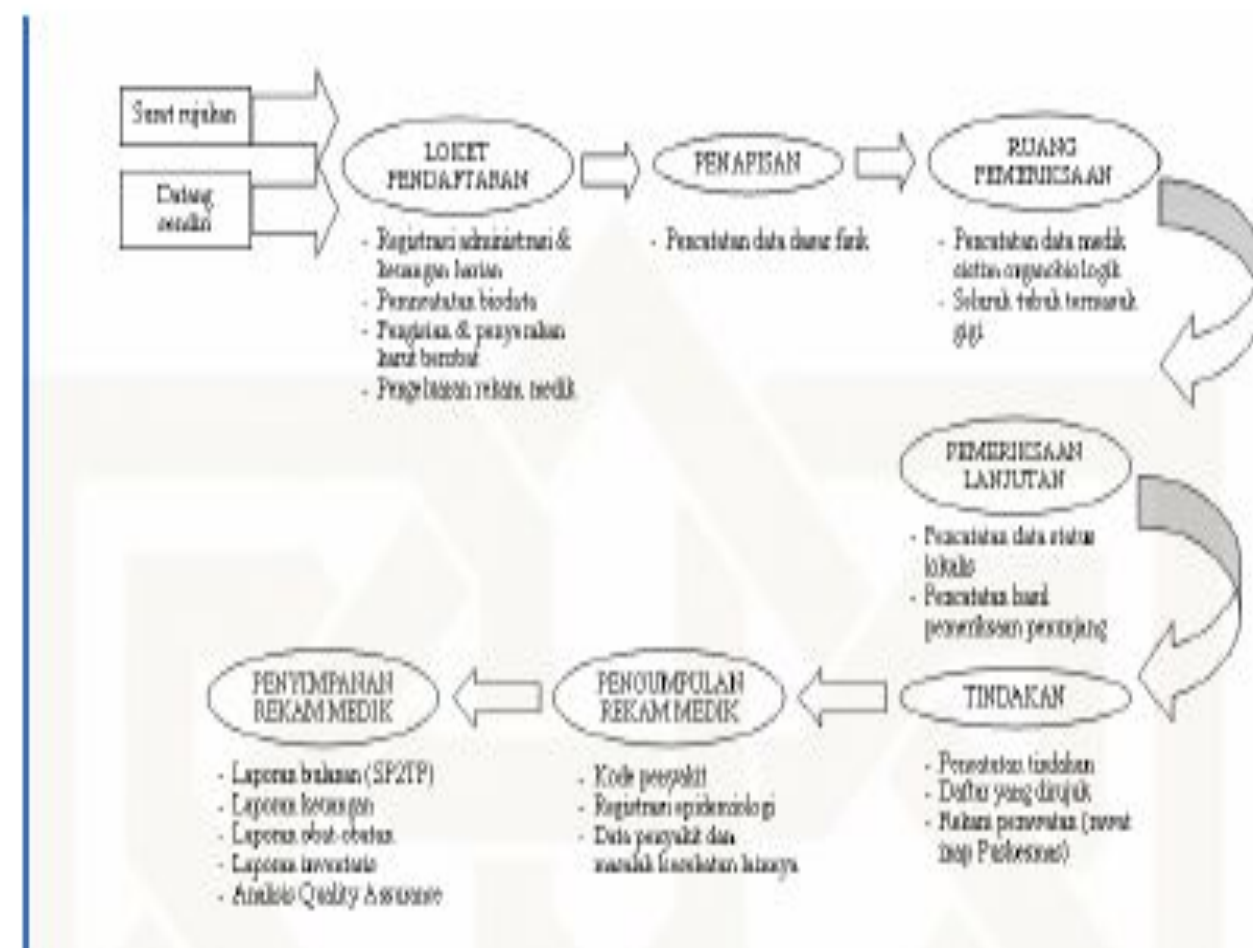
Surat rujukan

Datang sendiri

LOKET PENDAFTARAN

- Registrasi administrasi & keuangan harian
- Pencatatan biodata
- Pengisian & penyerahan hasil tersebut
- Pengeluaran rekam medik

PENAPISAN

- Pencatatan data dasar fisik

RUANG PEMERIKSAAN

- Pencatatan data medik status organobiologik
- Seluruh tubuh termasuk gigi

PEMERIKSAAN LANJUTAN

- Pencatatan data status lokalis
- Pencatatan hasil pemeriksaan penunjang

TINDAKAN

- Pencatatan tindakan
- Daftar yang dirujuk
- Rekam perawatan (rawat inap Puskesmas)

PENGUMPULAN REKAM MEDIK

- Kode penyakit
- Registrasi epidemiologi
- Data penyakit dan masalah kesehatan lainnya

PENYIMPANAN REKAM MEDIK

- Laporan bulanan (SP2TP)
- Laporan keuangan
- Laporan obat-obatan
- Laporan inventaris
- Analisis Quality Assurance